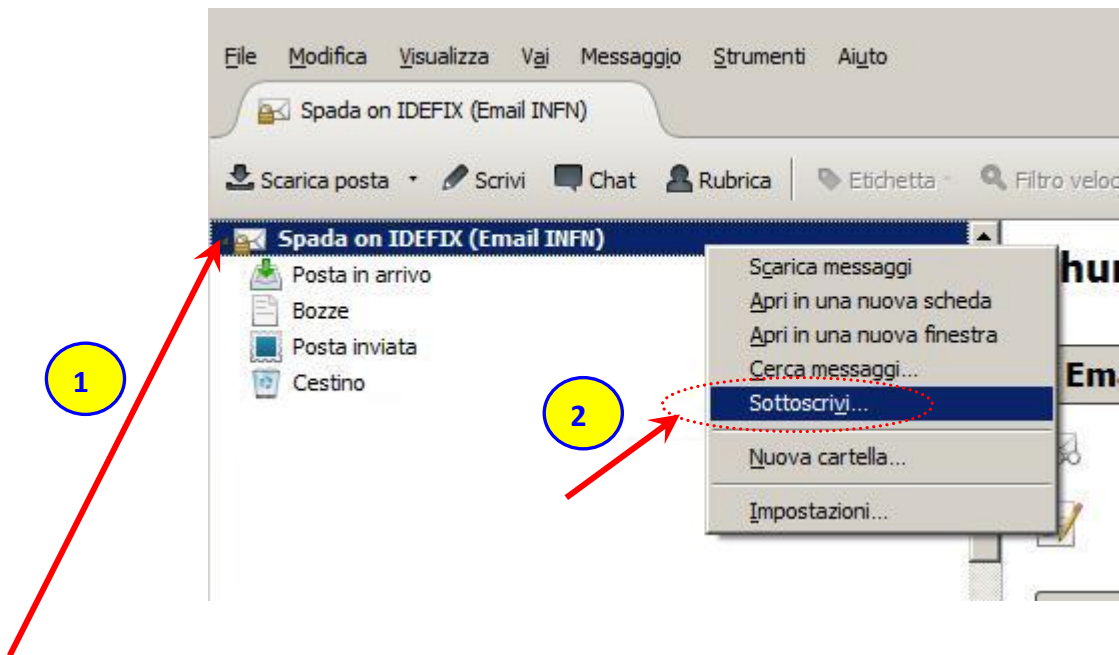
File Modifica Visualizza Vai Messaggio Strumenti Aiuto

Spada on IDEFIX (Email INFN)

Scarica posta Scrivi Chat Rubrica Etichetta Filtro veloc

Spada on IDEFIX (Email INFN)
Posta in arrivo
Bozze
Posta inviata
Cestino

Scarica messaggi
Apri in una nuova scheda
Apri in una nuova finestra
Cerca messaggi...
Sottoscrivi...
Nuova cartella...
Impostazioni...

hu

Em

1

2